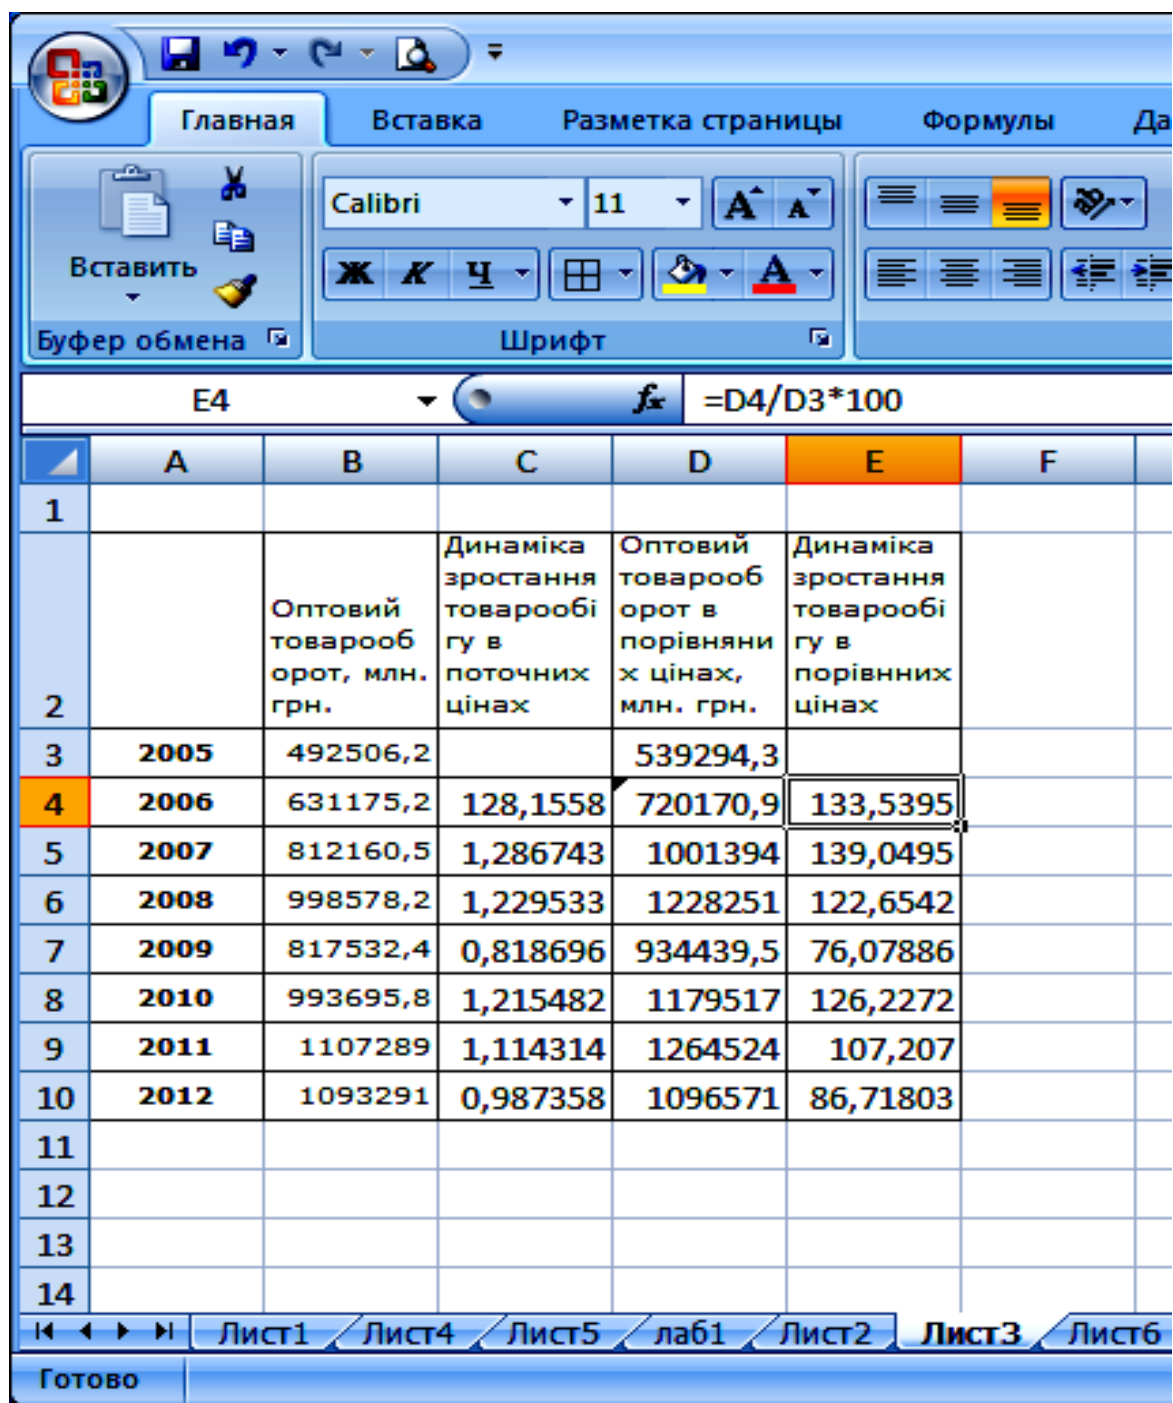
Главная Вставка Разметка страницы Формулы Да

Вставить

Буфер обмена

Calibri 11

Ж К Ч

Шрифт

E4 $f_x$ =D4/D3*100

|  | A | B | C | D | E | F |
|---|---|---|---|---|---|---|
| 1 |  |  |  |  |  |  |
| 2 |  | Оптовий товарооборот, млн. грн. | Динаміка зростання товарообігу в поточних цінах | Оптовий товарооборот в порівняних цінах, млн. грн. | Динаміка зростання товарообігу в порівнних цінах |  |
| 3 | 2005 | 492506,2 |  | 539294,3 |  |  |
| 4 | 2006 | 631175,2 | 128,1558 | 720170,9 | 133,5395 |  |
| 5 | 2007 | 812160,5 | 1,286743 | 1001394 | 139,0495 |  |
| 6 | 2008 | 998578,2 | 1,229533 | 1228251 | 122,6542 |  |
| 7 | 2009 | 817532,4 | 0,818696 | 934439,5 | 76,07886 |  |
| 8 | 2010 | 993695,8 | 1,215482 | 1179517 | 126,2272 |  |
| 9 | 2011 | 1107289 | 1,114314 | 1264524 | 107,207 |  |
| 10 | 2012 | 1093291 | 0,987358 | 1096571 | 86,71803 |  |
| 11 |  |  |  |  |  |  |
| 12 |  |  |  |  |  |  |
| 13 |  |  |  |  |  |  |
| 14 |  |  |  |  |  |  |

Лист1 Лист4 Лист5 лаб1 Лист2 Лист3 Лист6

Готово